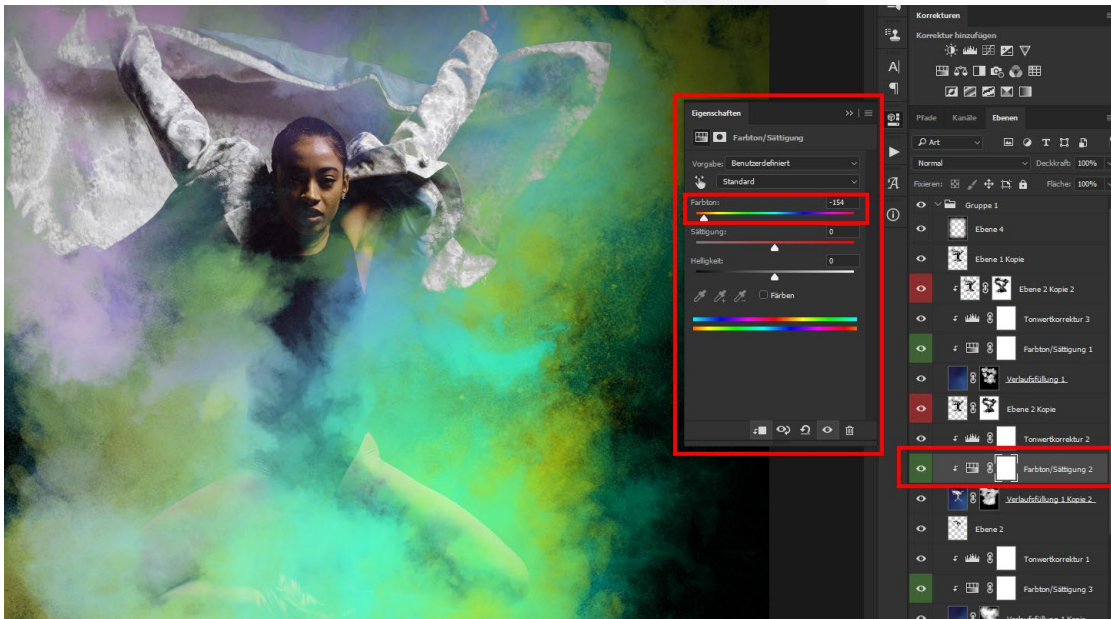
Eigenschaften

Farbton/Sättigung

Vorgabe: Benutzerdefiniert

Standard

Farbton: -154

Sättigung: 0

Helligkeit: 0

Färben

Korrekturen

Korrektur hinzufügen

Pfade Kanäle Ebenen

Art

Normal Deckkraft: 100%

Fixieren: Fläche: 100%

Gruppe 1

Ebene 4

Ebene 1 Kopie

Ebene 2 Kopie 2

Tonwertkorrektur 3

Farbton/Sättigung 1

Verlaufsfüllung 1

Ebene 2 Kopie

Tonwertkorrektur 2

Farbton/Sättigung 2

Verlaufsfüllung 1 Kopie 2

Ebene 2

Tonwertkorrektur 1

Farbton/Sättigung 3

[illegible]